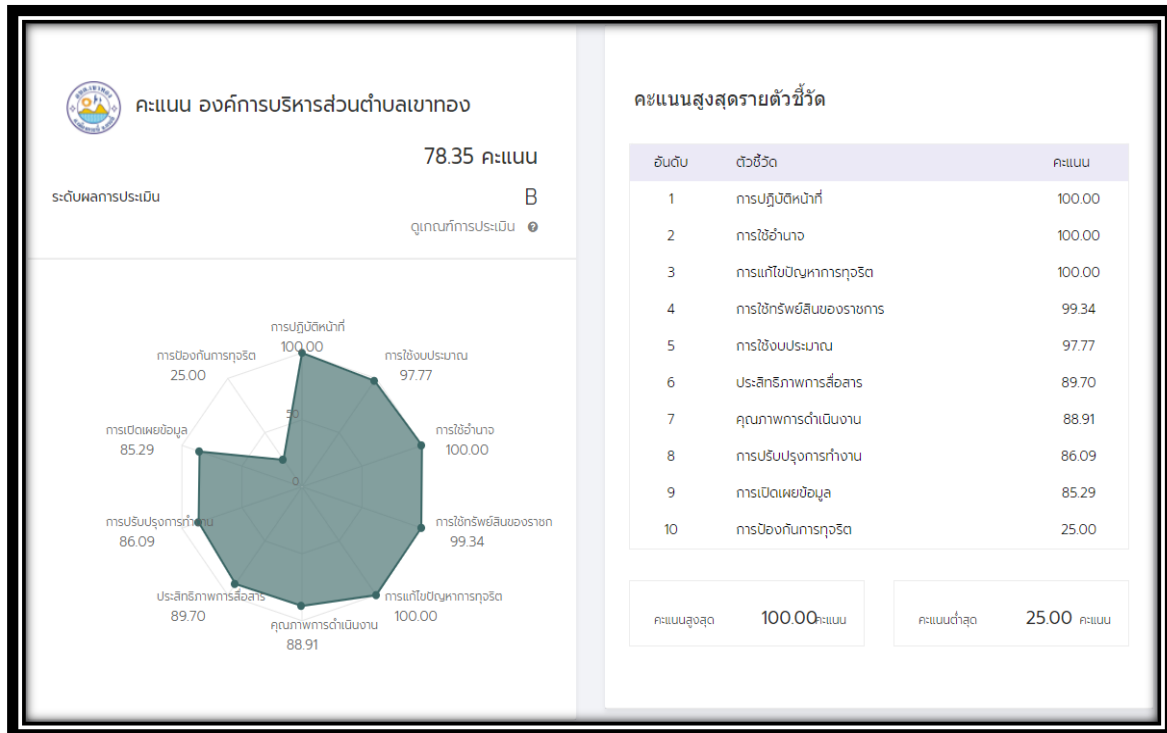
คะแนน องค์การบริหารส่วนตำบลเขาทอง

78.35 คะแนน

ระดับผลการประเมิน B

ดูเกณฑ์การประเมิน

การปฏิบัติหน้าที่
100.00
การใช้งบประมาณ
97.77
การใช้อำนาจ
100.00
การใช้ทรัพย์สินของราชก
99.34
การแก้ไขปัญหาการทุจริต
100.00
คุณภาพการดำเนินงาน
88.91
ประสิทธิภาพการสื่อสาร
89.70
การปรับปรุงการทำงาน
86.09
การเปิดเผยข้อมูล
85.29
การป้องกันการทุจริต
25.00
50
0

คะแนนสูงสุดรายตัวชี้วัด

| อันดับ | ตัวชี้วัด | คะแนน |
|---|---|---|
| 1 | การปฏิบัติหน้าที่ | 100.00 |
| 2 | การใช้อำนาจ | 100.00 |
| 3 | การแก้ไขปัญหาการทุจริต | 100.00 |
| 4 | การใช้ทรัพย์สินของราชการ | 99.34 |
| 5 | การใช้งบประมาณ | 97.77 |
| 6 | ประสิทธิภาพการสื่อสาร | 89.70 |
| 7 | คุณภาพการดำเนินงาน | 88.91 |
| 8 | การปรับปรุงการทำงาน | 86.09 |
| 9 | การเปิดเผยข้อมูล | 85.29 |
| 10 | การป้องกันการทุจริต | 25.00 |

คะแนนสูงสุด 100.00 คะแนน

คะแนนต่ำสุด 25.00 คะแนน